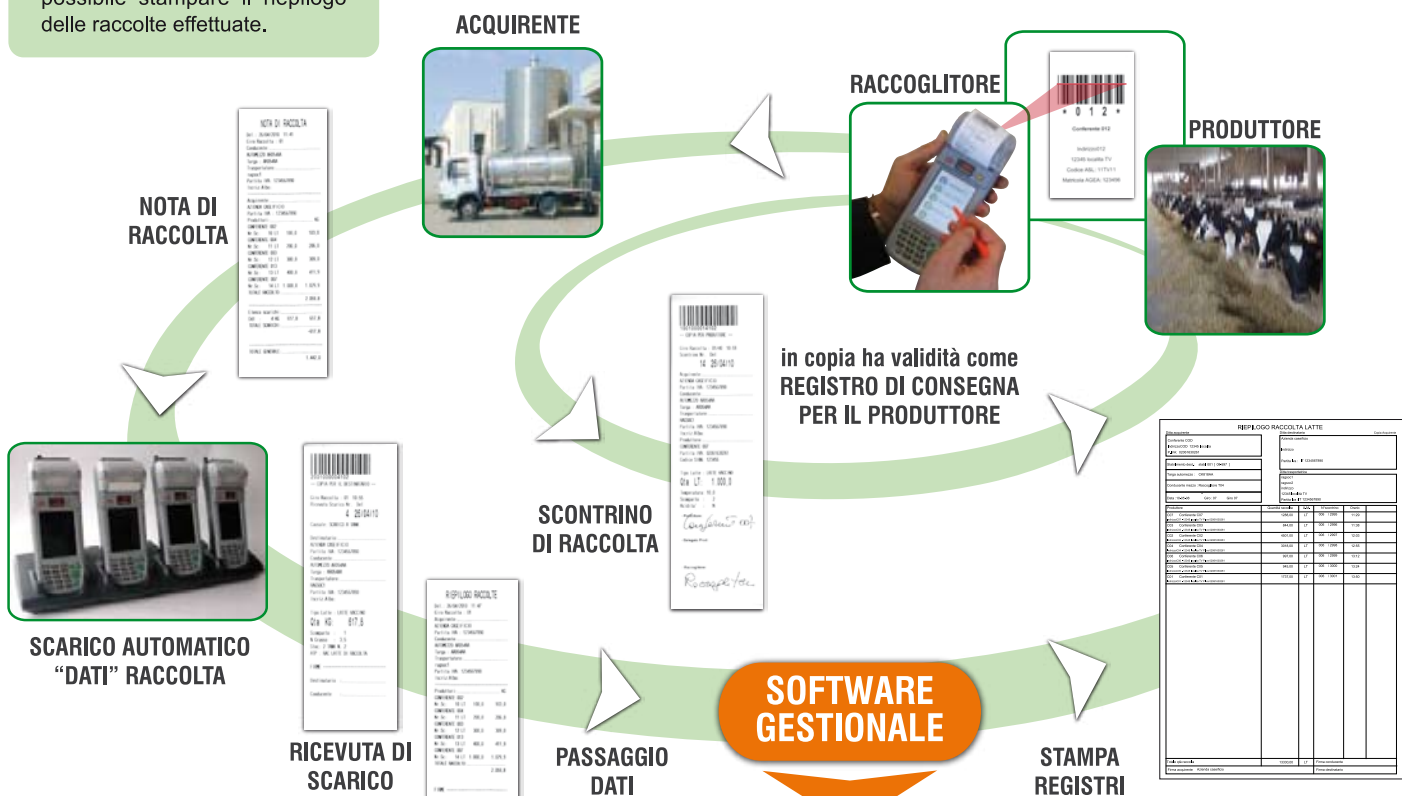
possibile stampare il riepilogo delle raccolte effettuate.

ACQUIRENTE

RACCOGLITORE

PRODUTTORE

NOTA DI RACCOLTA

NOTA DI RACCOLTA

* 0 1 2 *

Conferente 012

in copia ha validità come REGISTRO DI CONSEGNA PER IL PRODUTTORE

SCONTRINO DI RACCOLTA

14 29/04/10

Qta LT: 1.000,0

RIEPILOGO RACCOLTA LATTE

SCARICO AUTOMATICO "DATI" RACCOLTA

4 29/04/10

Qta KG: 617,8

RIEPILOGO RACCOLTE

RICEVUTA DI SCARICO

PASSAGGIO DATI

SOFTWARE GESTIONALE

STAMPA REGISTRI